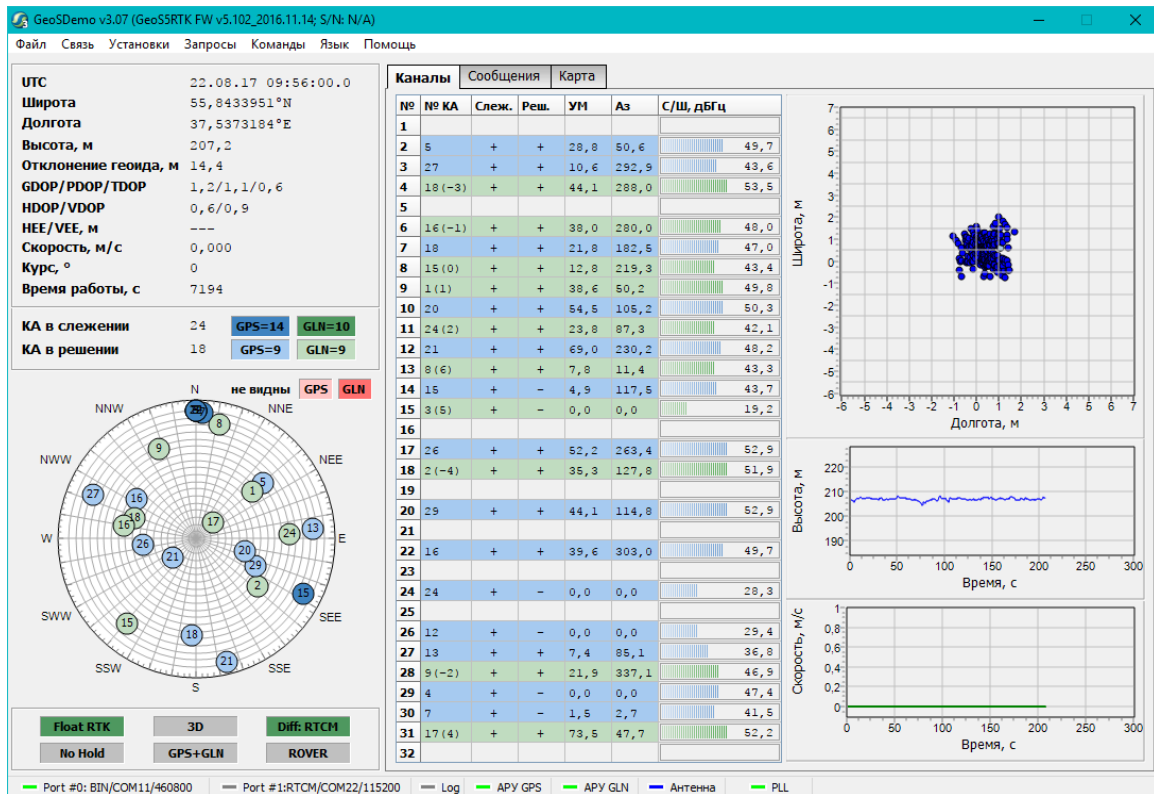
GeoSDemo v3.07 (GeoS5RTK FW v5.102_2016.11.14; S/N: N/A)

Файл Связь Установки Запросы Команды Язык Помощь

UTC 22.08.17 09:56:00.0
Широта 55,8433951°N
Долгота 37,5373184°E
Высота, м 207,2
Отклонение геоида, м 14,4
GDOP/PDOP/TDOP 1,2/1,1/0,6
HDOP/VDOP 0,6/0,9
HEE/VEE, м ---
Скорость, м/с 0,000
Курс, ° 0
Время работы, с 7194

КА в слежении 24 GPS=14 GLN=10
КА в решении 18 GPS=9 GLN=9

N не видны GPS GLN
NNW NNE NWW NEE W E SWW SEE SSW SSE S

Float RTK 3D Diff: RTCM
No Hold GPS+GLN ROVER

Каналы Сообщения Карта

| № | № КА | Слеж. | Реш. | УМ | Аз | С/Ш, дБГц |
|---|---|---|---|---|---|---|
| 1 | | | | | | |
| 2 | 5 | + | + | 28,8 | 50,6 | 49,7 |
| 3 | 27 | + | + | 10,6 | 292,9 | 43,6 |
| 4 | 18(-3) | + | + | 44,1 | 288,0 | 53,5 |
| 5 | | | | | | |
| 6 | 16(-1) | + | + | 38,0 | 280,0 | 48,0 |
| 7 | 18 | + | + | 21,8 | 182,5 | 47,0 |
| 8 | 15(0) | + | + | 12,8 | 219,3 | 43,4 |
| 9 | 1(1) | + | + | 38,6 | 50,2 | 49,8 |
| 10 | 20 | + | + | 54,5 | 105,2 | 50,3 |
| 11 | 24(2) | + | + | 23,8 | 87,3 | 42,1 |
| 12 | 21 | + | + | 69,0 | 230,2 | 48,2 |
| 13 | 8(6) | + | + | 7,8 | 11,4 | 43,3 |
| 14 | 15 | + | - | 4,9 | 117,5 | 43,7 |
| 15 | 3(5) | + | - | 0,0 | 0,0 | 19,2 |
| 16 | | | | | | |
| 17 | 26 | + | + | 52,2 | 263,4 | 52,9 |
| 18 | 2(-4) | + | + | 35,3 | 127,8 | 51,9 |
| 19 | | | | | | |
| 20 | 29 | + | + | 44,1 | 114,8 | 52,9 |
| 21 | | | | | | |
| 22 | 16 | + | + | 39,6 | 303,0 | 49,7 |
| 23 | | | | | | |
| 24 | 24 | + | - | 0,0 | 0,0 | 28,3 |
| 25 | | | | | | |
| 26 | 12 | + | - | 0,0 | 0,0 | 29,4 |
| 27 | 13 | + | + | 7,4 | 85,1 | 36,8 |
| 28 | 9(-2) | + | + | 21,9 | 337,1 | 46,9 |
| 29 | 4 | + | - | 0,0 | 0,0 | 47,4 |
| 30 | 7 | + | - | 1,5 | 2,7 | 41,5 |
| 31 | 17(4) | + | + | 73,5 | 47,7 | 52,2 |
| 32 | | | | | | |

Широта, м
Долгота, м
Высота, м
Время, с
Скорость, м/с
Время, с

Port #0: BIN/COM11/460800 Port #1:RTCM/COM22/115200 Log АРУ GPS АРУ GLN Антенна PLL